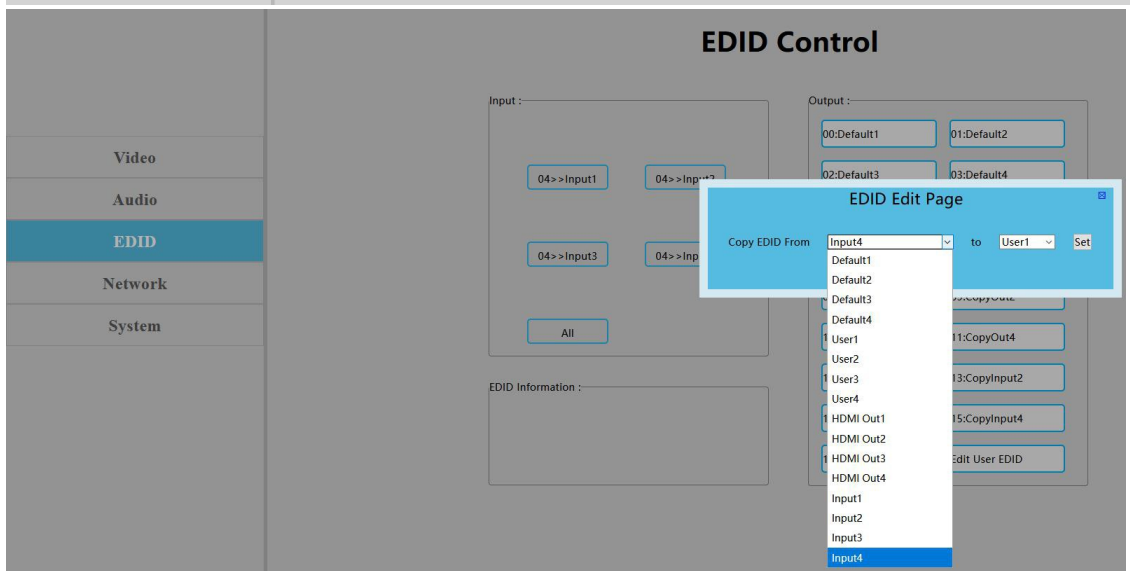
Video
Audio
EDID
Network
System

EDID Control

Input :

04>>Input1
04>>Input2
04>>Input3
04>>Inp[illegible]
All

EDID Information :

Output :

00:Default1
01:Default2
02:Default3
03:Default4
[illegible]:CopyOut2
1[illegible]
11:CopyOut4
1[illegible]
13:CopyInput2
1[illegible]
15:CopyInput4
1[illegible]
Edit User EDID

EDID Edit Page

Copy EDID From Input4 to User1 Set

Default1
Default2
Default3
Default4
User1
User2
User3
User4
HDMI Out1
HDMI Out2
HDMI Out3
HDMI Out4
Input1
Input2
Input3
Input4